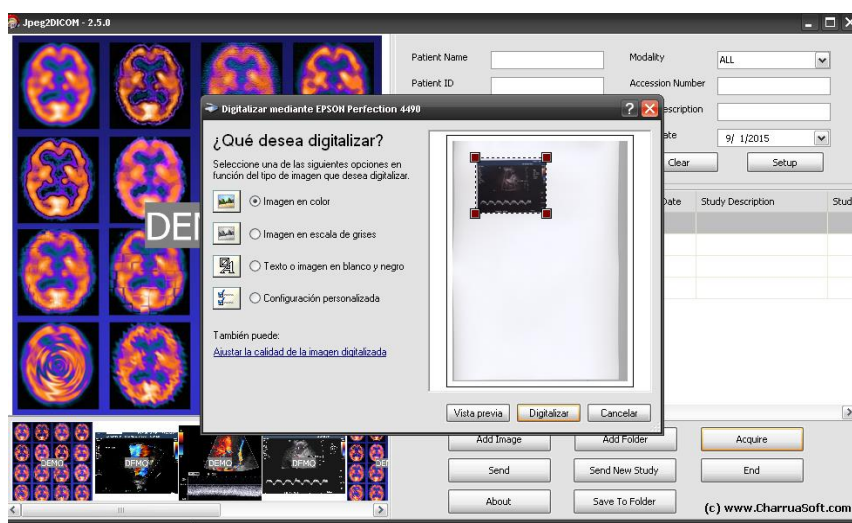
Jpeg2DICOM - 2.5.0

Patient Name
Patient ID
Modality
ALL
Accession Number
escription
ate
9/ 1/2015
Clear
Setup
Date
Study Description
Stud

DE

Digitalizar mediante EPSON Perfection 4490

¿Qué desea digitalizar?

Seleccione una de las siguientes opciones en función del tipo de imagen que desea digitalizar.

Imagen en color
Imagen en escala de grises
Texto o imagen en blanco y negro
Configuración personalizada

También puede:
Ajustar la calidad de la imagen digitalizada

Vista previa
Digitalizar
Cancelar

DEMO
DEMO
DEMO
DEMO
DEM

Add Image
Add Folder
Acquire
Send
Send New Study
End
About
Save To Folder
(c) www.CharruaSoft.com